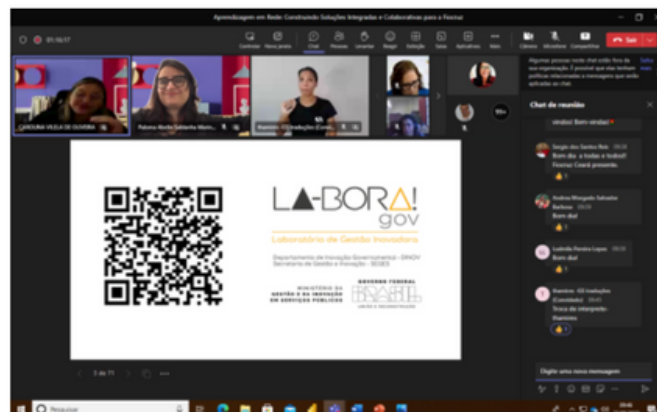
Aprendizagem em Rede: Construindo Soluções Integradas e Colaborativas para a Fiocruz

01:16:17

Controles Nova janela Chat Pessoas Levantar Reagir Exibição Aplicativos Mais Câmera Microfone Compartilhar Sair

CAROLINA VILELA DE OLIVEIRA

Paloma Nunes Sabarita Martin...

Ramiro - CS traduções (Conv...

99+

Algumas pessoas neste chat estão fora da sua organização. É possível que elas tenham políticas relacionadas a mensagens que serão aplicadas ao chat. Saiba mais

Chat de reunião

vindos! Bem-vindas!

Sergio dos Santos Reis 09:38
Bom dia a todas e todos!! Fiocruz Ceará presente.

Andrea Margarida Sabadini Barbosa 09:38
Bom dia!

Ludmilla Pereira Lopes 09:39
Bom dia!

Ramiro - GS traduções (Convidado) 09:41
Troca de intérprete: Ramiro

Digite uma nova mensagem

LA-BORA! gov

Laboratório de Gestão Inovadora

Departamento de Inovação Governamental - DINOV
Secretaria de Gestão e Inovação - SEGES

MINISTÉRIO DA GESTÃO E DA INOVAÇÃO EM SERVIÇOS PÚBLICOS

GOVERNO FEDERAL BRASIL UNIÃO E RECONSTRUÇÃO

3 de 11

Pesquisar